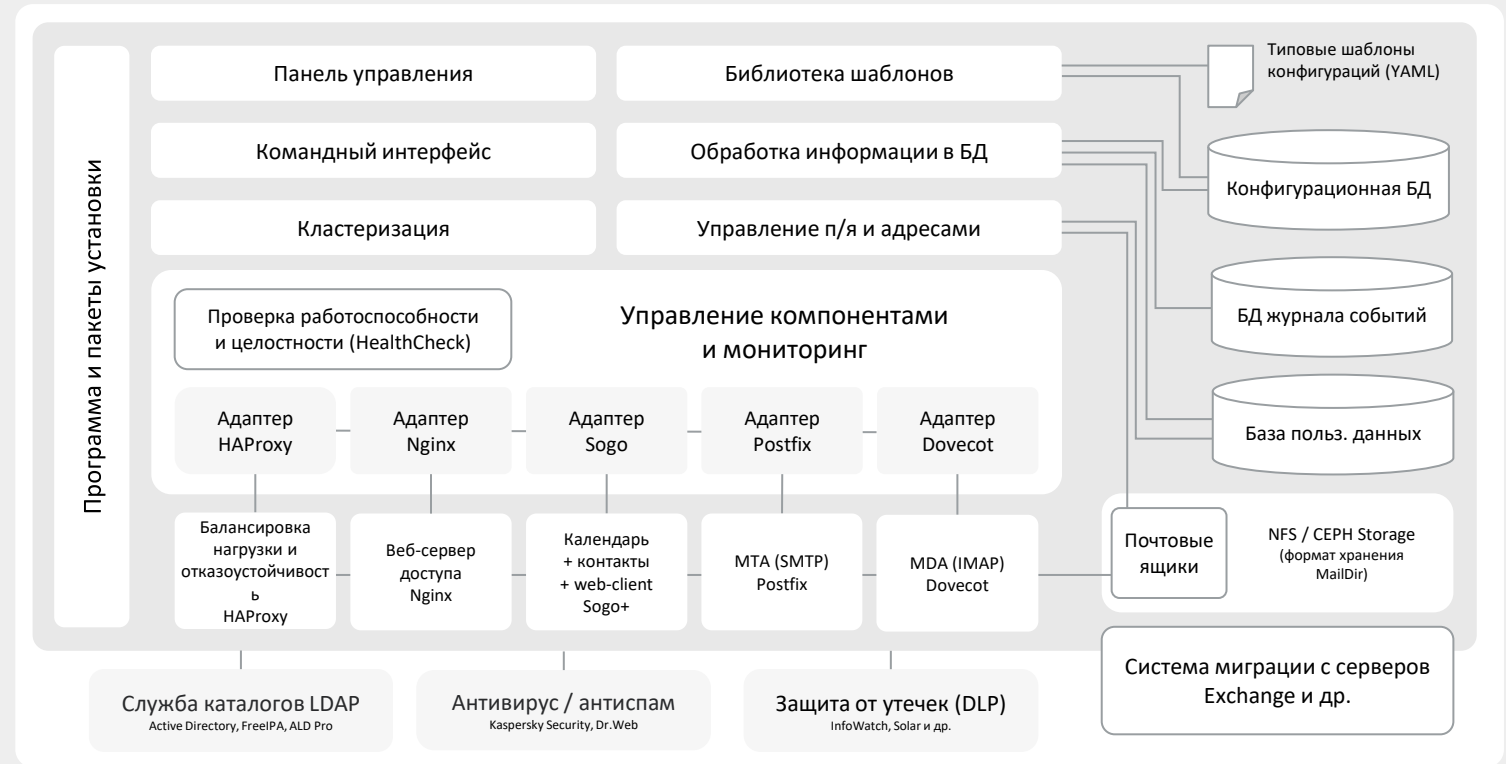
Программа и пакеты установки

Панель управления

Библиотека шаблонов

Типовые шаблоны конфиграций (YAML)

Командный интерфейс

Обработка информации в БД

Конфигурационная БД

Кластеризация

Управление п/я и адресами

БД журнала событий

Проверка работоспособности и целостности (HealthCheck)

Управление компонентами и мониторинг

База польз. данных

Адаптер HAProxy

Адаптер Nginx

Адаптер Sogo

Адаптер Postfix

Адаптер Dovecot

Балансировка нагрузки и отказоустойчивост ь HAProxy

Веб-сервер доступа Nginx

Календарь + контакты + web-client Sogo+

MTA (SMTP) Postfix

MDA (IMAP) Dovecot

Почтовые ящики

NFS / CEPH Storage (формат хранения MailDir)

Система миграции с серверов Exchange и др.

Служба каталогов LDAP
Active Directory, FreeIPA, ALD Pro

Антивирус / антиспам
Kaspersky Security, Dr.Web

Защита от утечек (DLP)
InfoWatch, Solar и др.